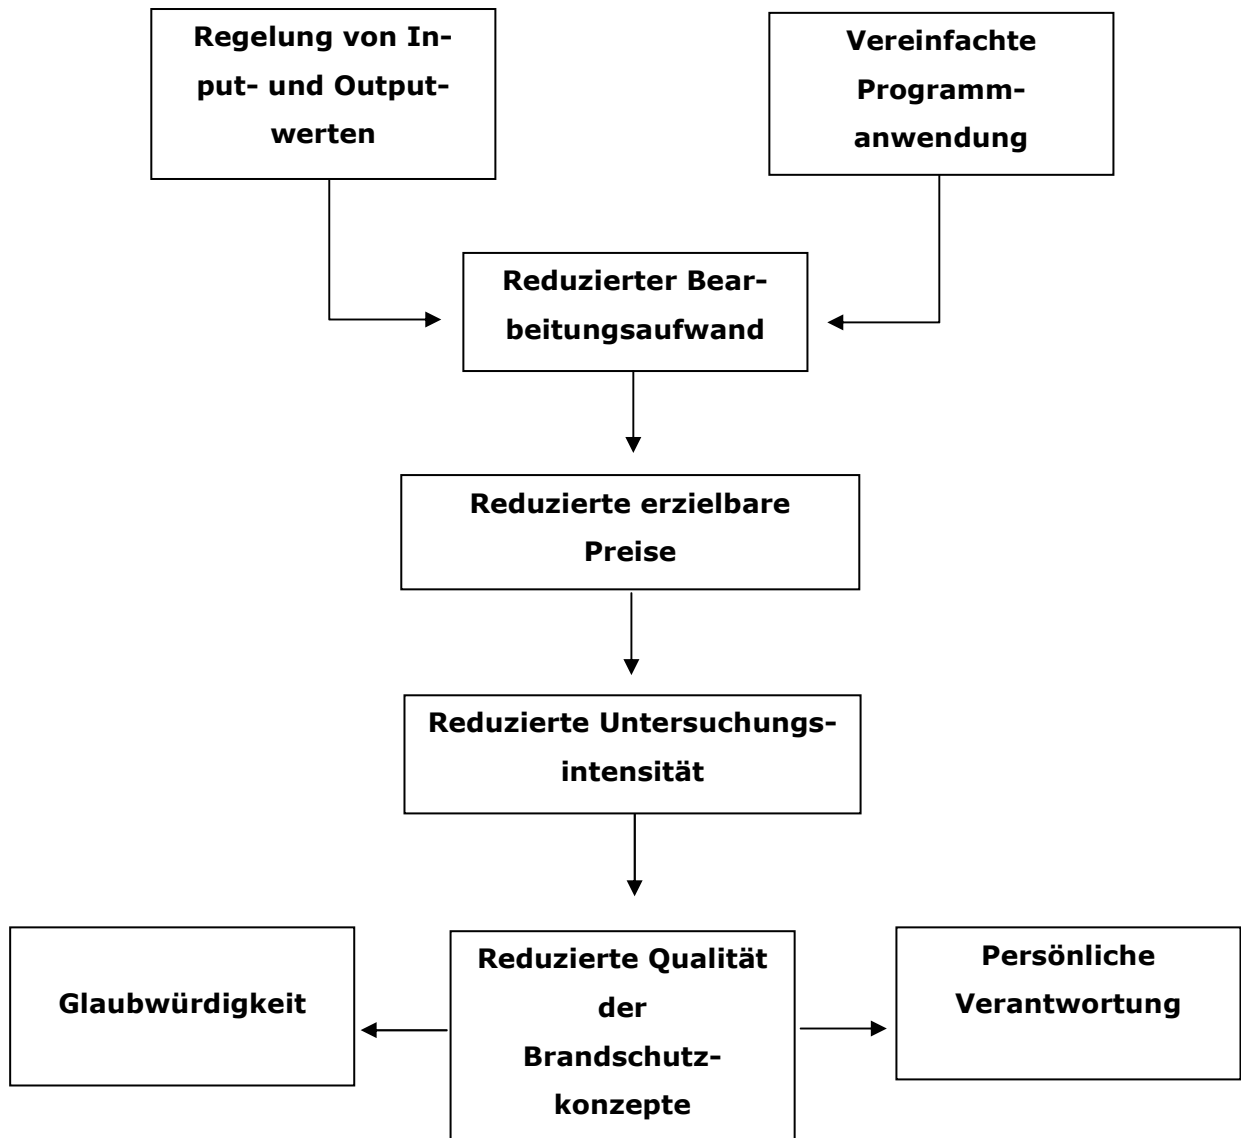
Regelung von Input- und Outputwerten

Vereinfachte Programmanwendung

Reduzierter Bearbeitungsaufwand

Reduzierte erzielbare Preise

Reduzierte Untersuchungsintensität

Glaubwürdigkeit

Reduzierte Qualität der Brandschutzkonzepte

Persönliche Verantwortung